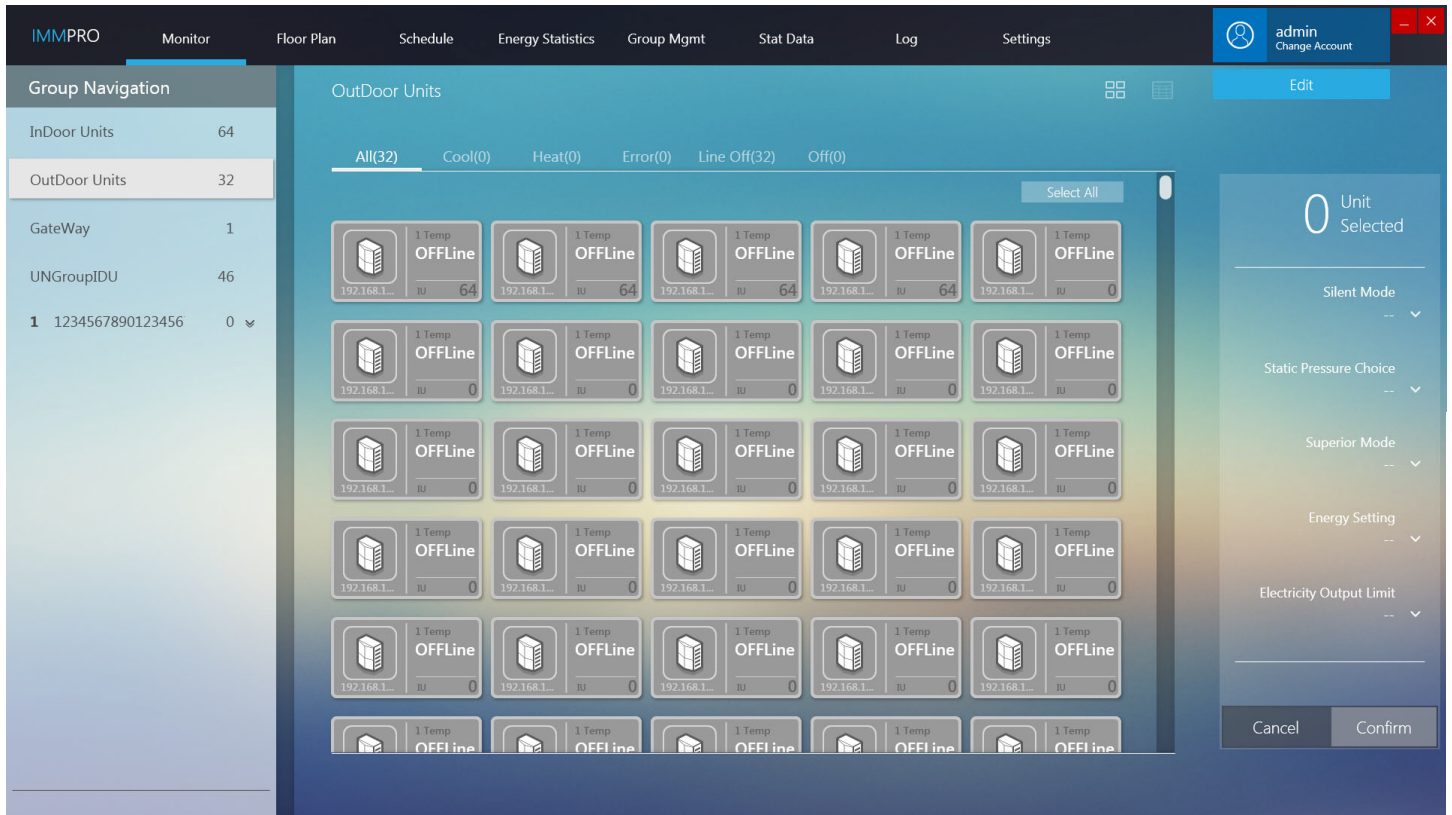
IMMPRO Monitor Floor Plan Schedule Energy Statistics Group Mgmt Stat Data Log Settings

admin
Change Account

Edit

Group Navigation

InDoor Units 64
OutDoor Units 32
GateWay 1
UNGroupIDU 46
1 1234567890123456 0

OutDoor Units

All(32) Cool(0) Heat(0) Error(0) Line Off(32) Off(0)

Select All

| 1 Temp OFFLine 192.168.1... IU 64 | 1 Temp OFFLine 192.168.1... IU 64 | 1 Temp OFFLine 192.168.1... IU 64 | 1 Temp OFFLine 192.168.1... IU 64 | 1 Temp OFFLine 192.168.1... IU 0 |
|---|---|---|---|---|
| 1 Temp OFFLine 192.168.1... IU 0 | 1 Temp OFFLine 192.168.1... IU 0 | 1 Temp OFFLine 192.168.1... IU 0 | 1 Temp OFFLine 192.168.1... IU 0 | 1 Temp OFFLine 192.168.1... IU 0 |
| 1 Temp OFFLine 192.168.1... IU 0 | 1 Temp OFFLine 192.168.1... IU 0 | 1 Temp OFFLine 192.168.1... IU 0 | 1 Temp OFFLine 192.168.1... IU 0 | 1 Temp OFFLine 192.168.1... IU 0 |
| 1 Temp OFFLine 192.168.1... IU 0 | 1 Temp OFFLine 192.168.1... IU 0 | 1 Temp OFFLine 192.168.1... IU 0 | 1 Temp OFFLine 192.168.1... IU 0 | 1 Temp OFFLine 192.168.1... IU 0 |
| 1 Temp OFFLine 192.168.1... IU 0 | 1 Temp OFFLine 192.168.1... IU 0 | 1 Temp OFFLine 192.168.1... IU 0 | 1 Temp OFFLine 192.168.1... IU 0 | 1 Temp OFFLine 192.168.1... IU 0 |
| 1 Temp OFFLine | 1 Temp OFFLine | 1 Temp OFFLine | 1 Temp OFFLine | 1 Temp OFFLine |

0 Unit Selected

Silent Mode
--
Static Pressure Choice
--
Superior Mode
--
Energy Setting
--
Electricity Output Limit
--

Cancel Confirm